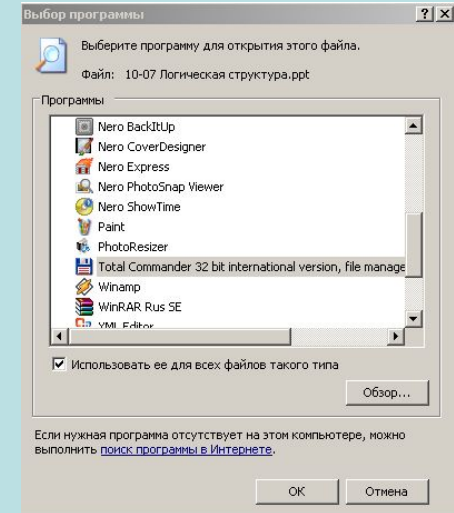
Выбор программы

?

Выберите программу для открытия этого файла.

Файл: 10-07 Логическая структура.ppt

Программы

Nero BackItUp
Nero CoverDesigner
Nero Express
Nero PhotoSnap Viewer
Nero ShowTime
Paint
PhotoResizer
Total Commander 32 bit international version, file manage
Winamp
WinRAR Rus SE
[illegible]

Использовать ее для всех файлов такого типа

Обзор...

Если нужная программа отсутствует на этом компьютере, можно выполнить поиск программы в Интернете.

OK

Отмена